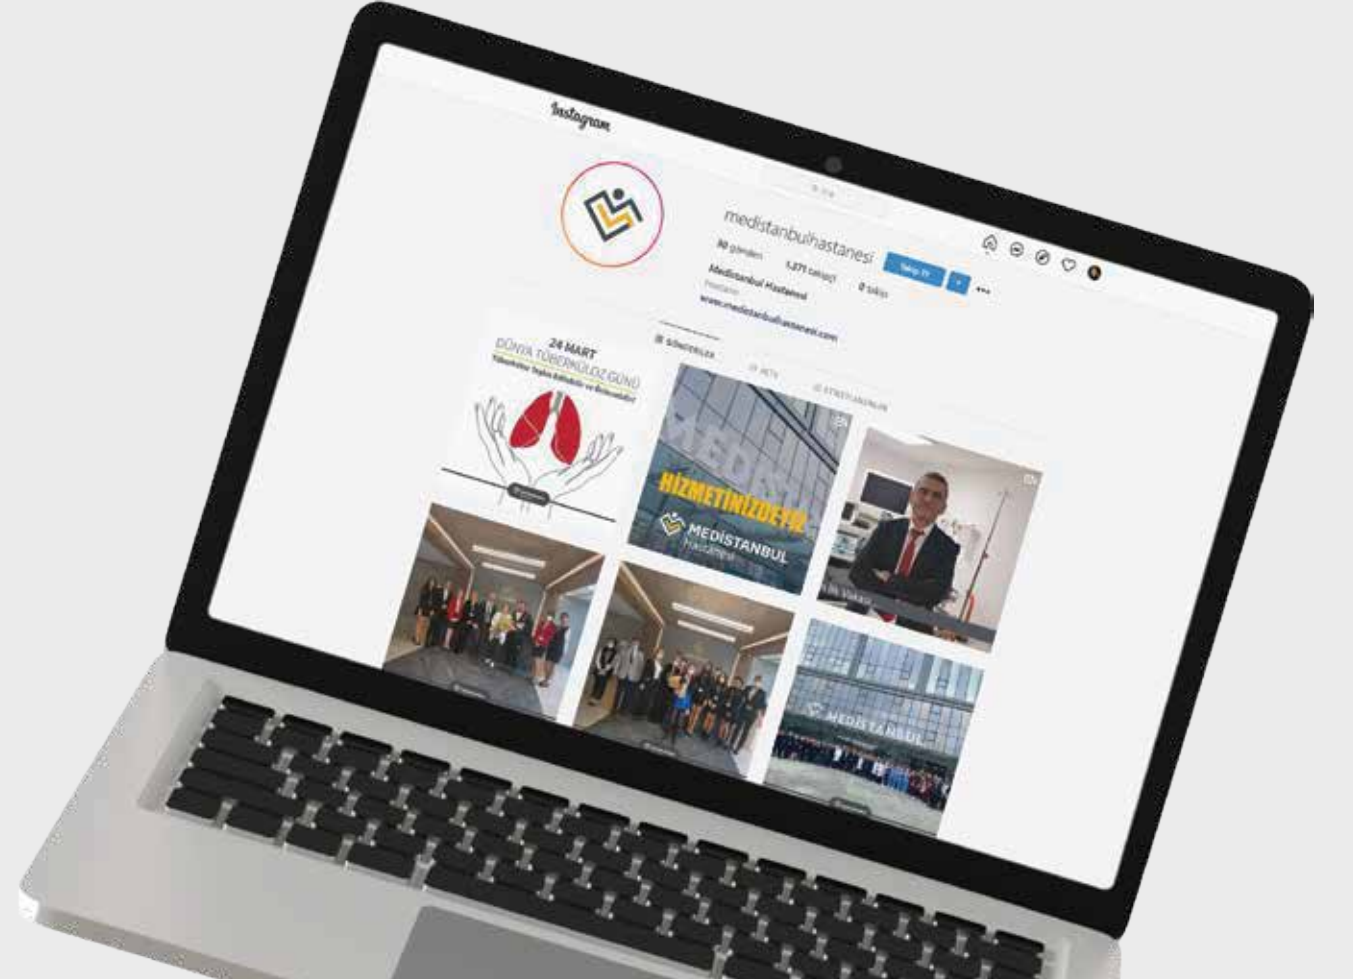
Instagram

Ara

medistanbulhastanesi

Takip Et

30 gönderi 1.271 takipçi 0 takip

Medistanbul Hastanesi

Hastane

www.medistanbulhastanesi.com

GÖNDERİLER

IGTV

ETİKETLENENLER

24 MART
DÜNYA TÜBERKÜLOZ GÜNÜ
Tüberküloz Tedavi Edilebilir ve Önlenebilir!

HİZMETİNİZDEYİZ

MEDİSTANBUL
Hastanesi

MEDİSTANBUL